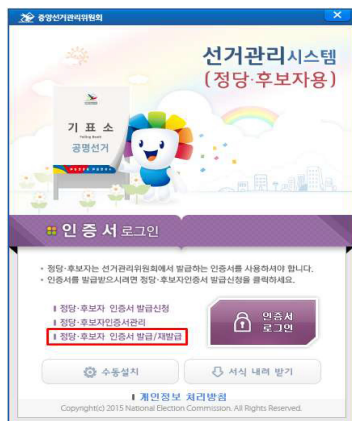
중앙선거관리위원회

선거관리시스템
(정당·후보자용)

기 표 소
Polling Booth
공명선거

인 증 서 로그인

• 정당·후보자는 선거관리위원회에서 발급하는 인증서를 사용하셔야 합니다.
• 인증서를 발급받으시려면 정당·후보자인증서 발급신청을 클릭하세요.

정당·후보자 인증서 발급신청
정당·후보자인증서관리
정당·후보자 인증서 발급/재발급

인증서 로그인

수동설치

서식 내려 받기

개인정보 처리방침
Copyright(c) 2015 National Election Commission. All Rights Reserved.